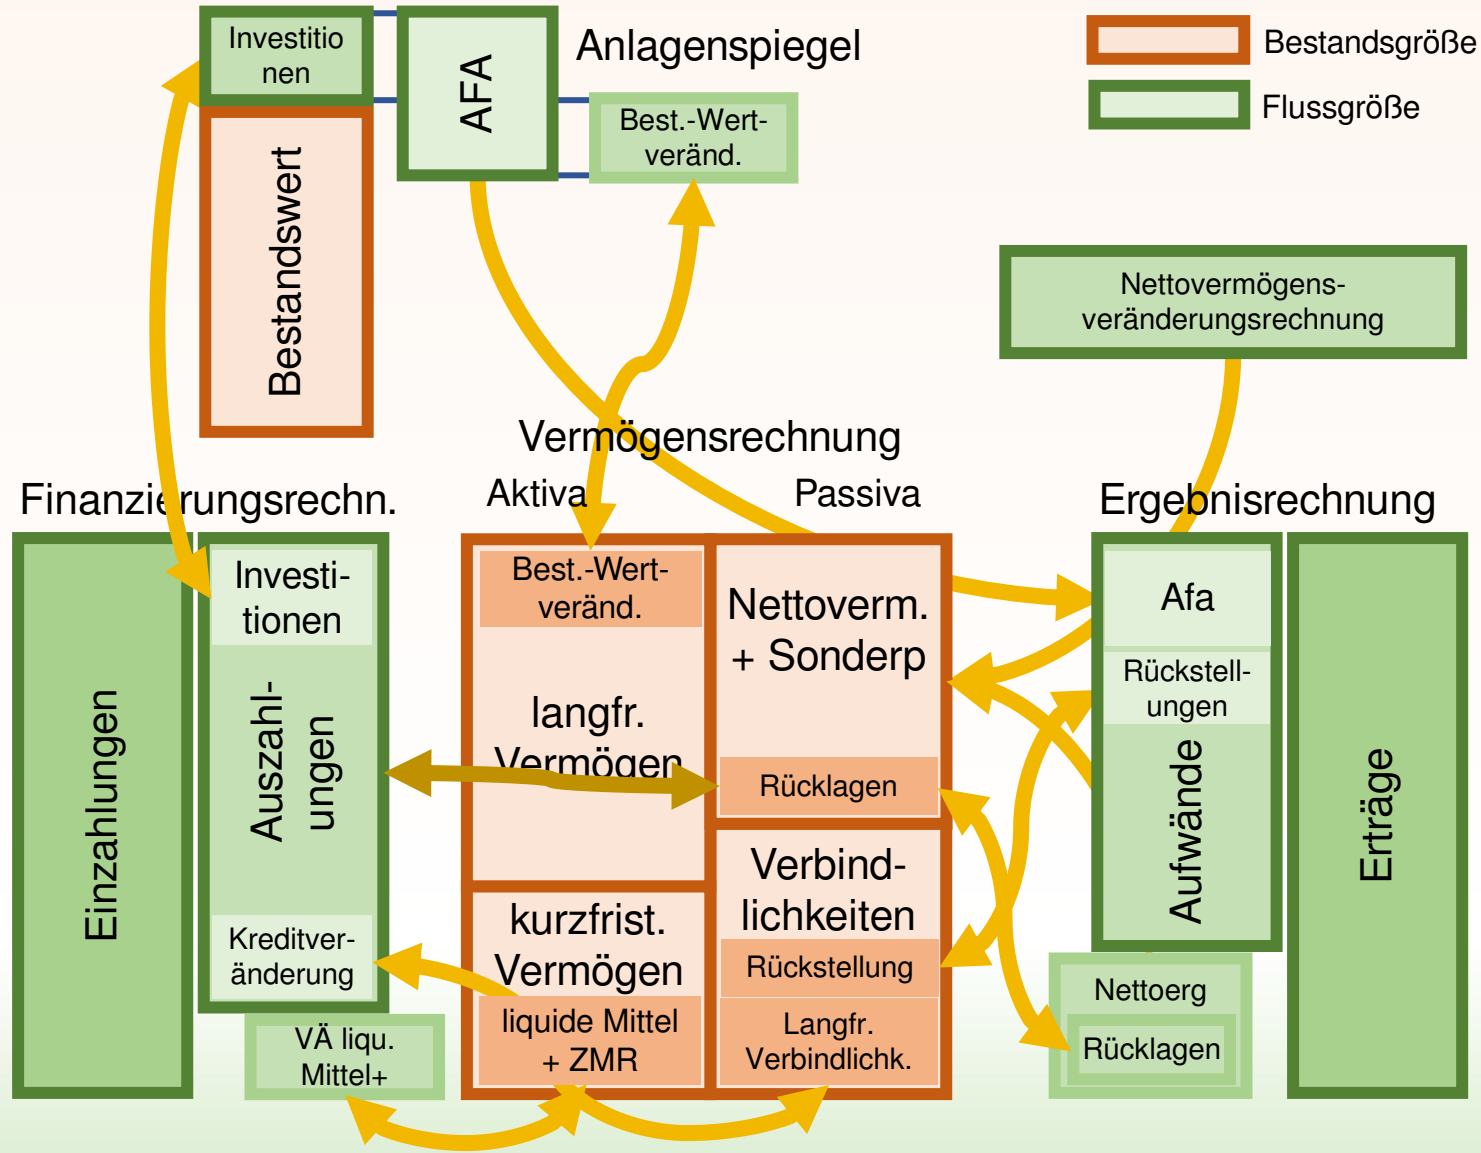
Investitionen

AFA

Anlagenspiegel

Bestandsgröße

Flussgröße

Best.-Wert-veränd.

Bestandswert

Nettovermögens-veränderungsrechnung

Vermögensrechnung

Aktiva

Passiva

Finanzierungsrechn.

Ergebnisrechnung

Einzahlungen

Investitionen

Auszahlungen

Kreditveränderung

VÄ liqu. Mittel+

Best.-Wert-veränd.

langfr. Vermögen

kurzfrist. Vermögen

liquide Mittel + ZMR

Nettoverm. + Sonderp

Rücklagen

Verbindlichkeiten

Rückstellung

Langfr. Verbindlichk.

Afa

Rückstellungen

Aufwände

Erträge

Nettoerg

Rücklagen